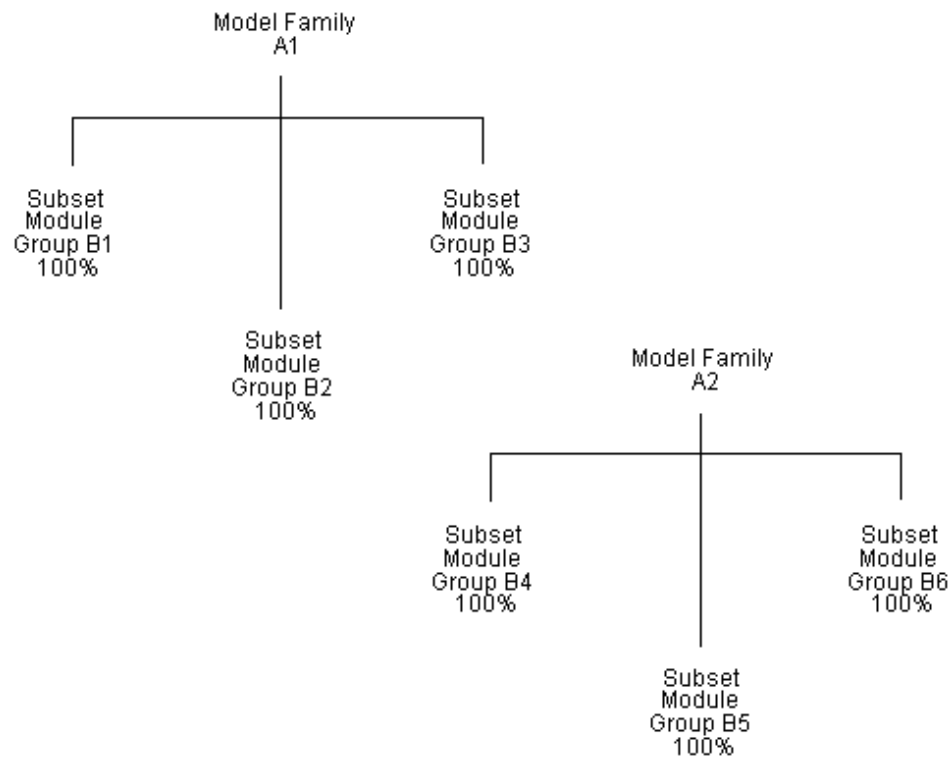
Model Family
A1

Subset Module Group B1 100%

Subset Module Group B3 100%

Subset Module Group B2 100%

Model Family
A2

Subset Module Group B4 100%

Subset Module Group B6 100%

Subset Module Group B5 100%